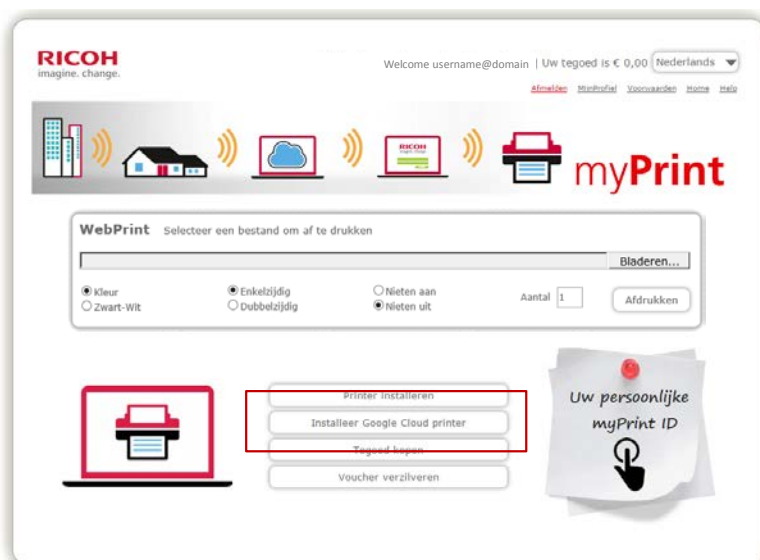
RICOH
imagine. change.

Welcome username@domain | Uw tegoed is € 0,00 Nederlands

Afmelden MijnProfiel Voorwaarden Home Help

RICOH

myPrint

WebPrint Selecteer een bestand om af te drukken

Bladeren...

Kleur
Zwart-Wit

Enkelzijdig
Dubbelzijdig

Nieten aan
Nieten uit

Aantal 1

Afdrukken

Printer installeren

Installeer Google Cloud printer

Tegoed kopen

Voucher verzilveren

Uw persoonlijke myPrint ID